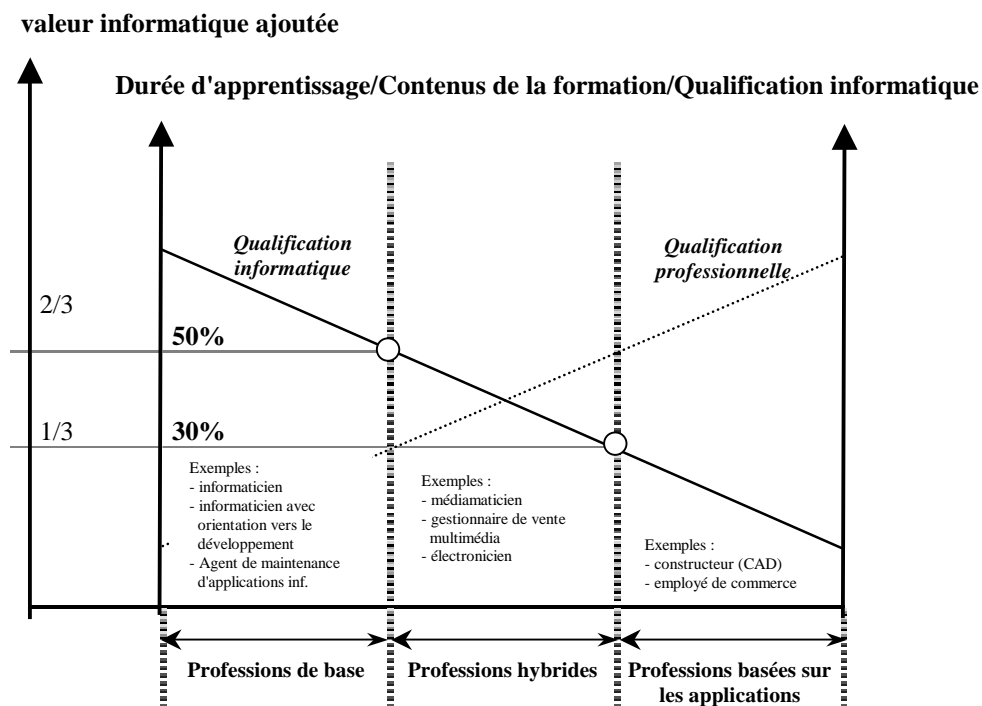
valeur informatique ajoutée

Durée d'apprentissage/Contenus de la formation/Qualification informatique

Qualification informatique

Qualification professionnelle

2/3

50%

1/3

30%

Exemples :
- informaticien
- informaticien avec orientation vers le développement
- Agent de maintenance d'applications inf.

Exemples :
- médiamaticien
- gestionnaire de vente multimédia
- électronicien

Exemples :
- constructeur (CAD)
- employé de commerce

Professions de base

Professions hybrides

Professions basées sur les applications